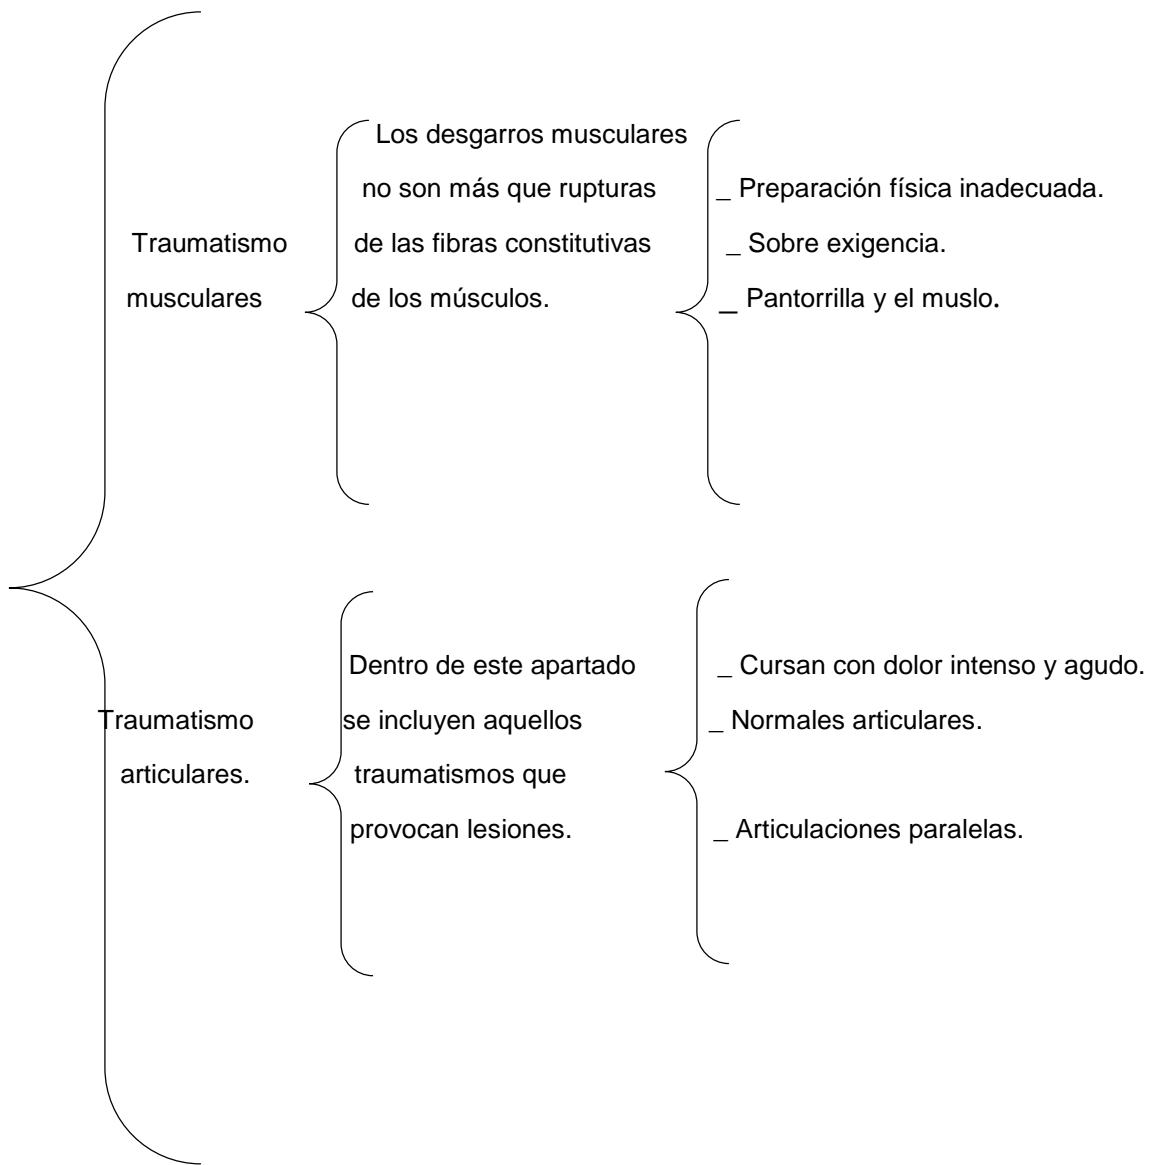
Traumatismo musculares

Los desgarros musculares no son más que rupturas de las fibras constitutivas de los músculos.

_ Preparación física inadecuada.
_ Sobre exigencia.
_ Pantorrilla y el muslo.

Traumatismo articulares.

Dentro de este apartado se incluyen aquellos traumatismos que provocan lesiones.

_ Cursan con dolor intenso y agudo.
_ Normales articulares.

_ Articulaciones paralelas.